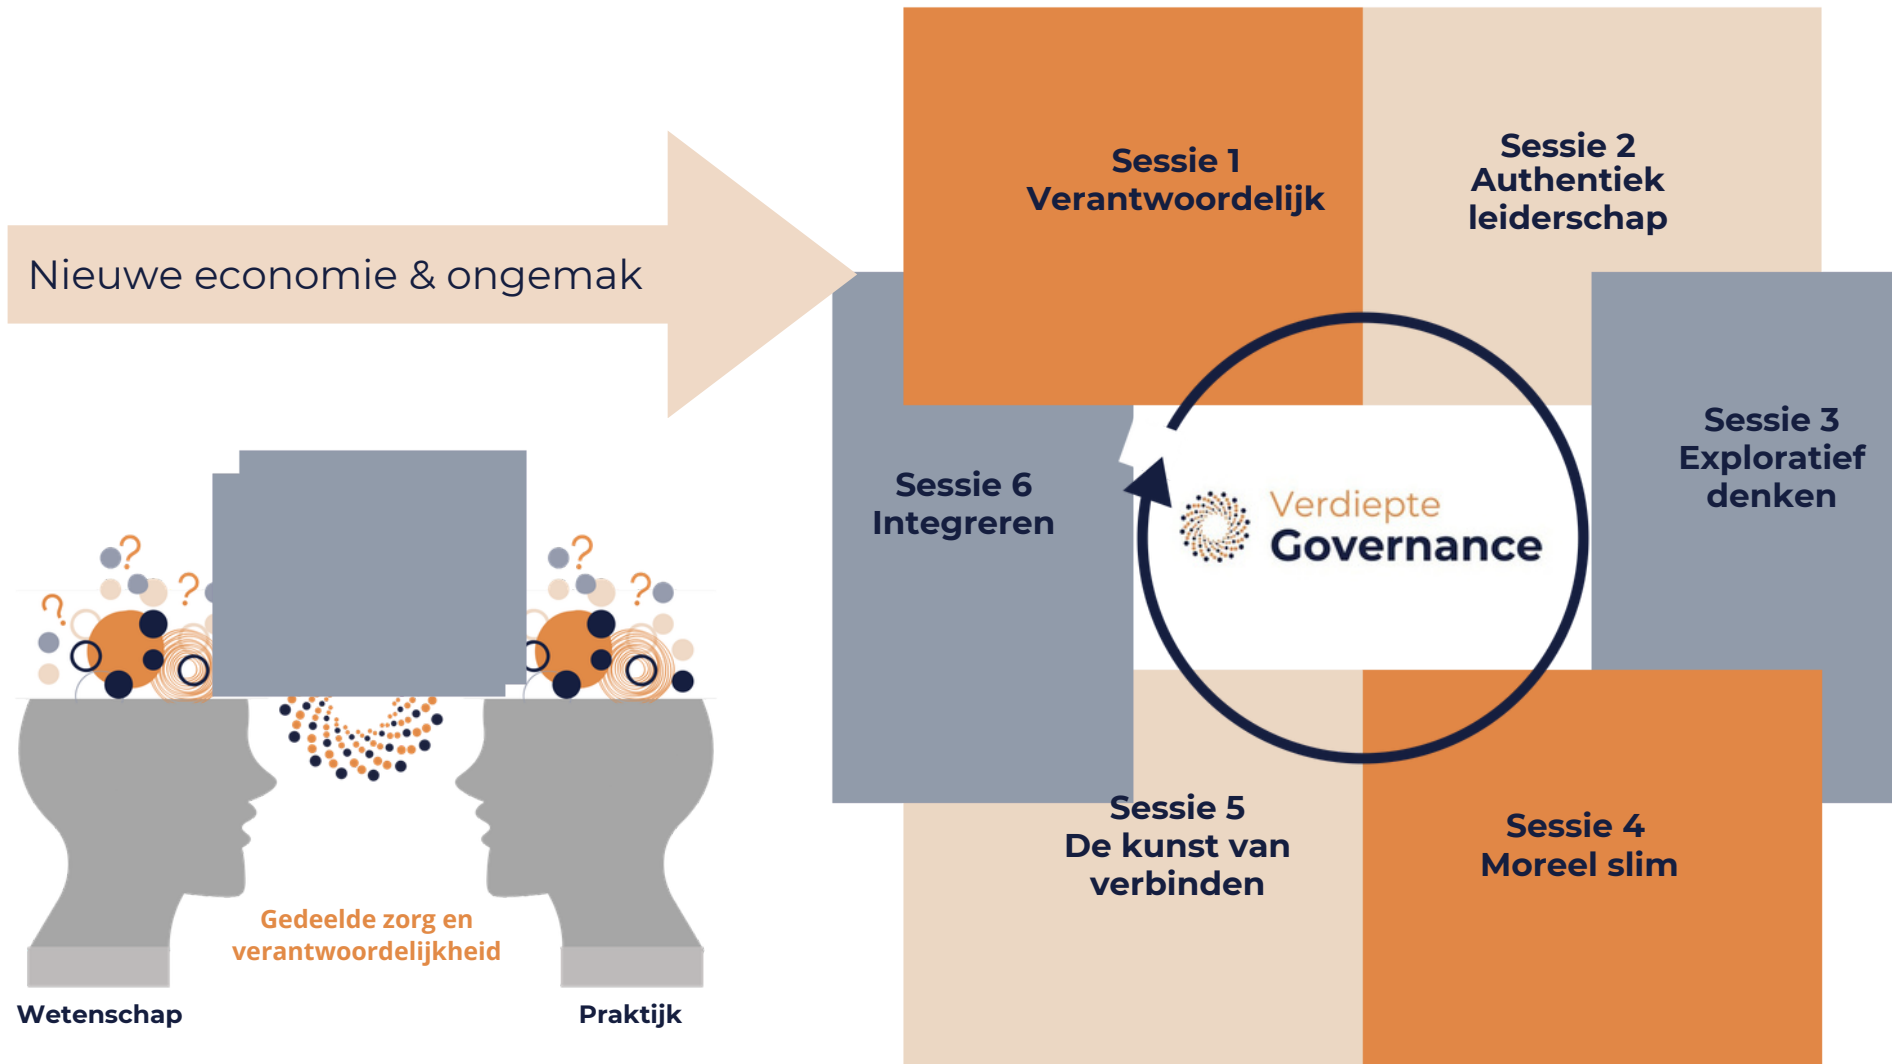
Nieuwe economie & ongemak

Sessie 1
Verantwoordelijk

Sessie 2
Authentiek leiderschap

Sessie 3
Exploratief denken

Sessie 4
Moreel slim

Sessie 5
De kunst van verbinden

Sessie 6
Integreren

Verdiepte
Governance

Gedeelde zorg en verantwoordelijkheid

Wetenschap

Praktijk